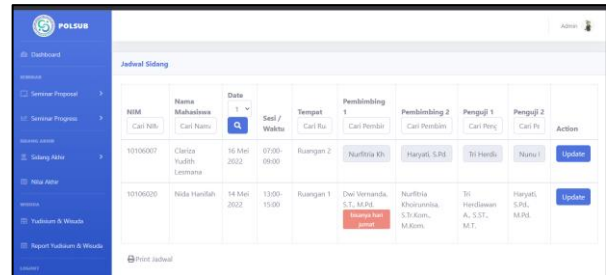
POLSUB

Dashboard

SEMINAR

Seminar Proposal

Seminar Progress

SIDANG AKHIR

Sidang Akhir

Nilai Akhir

WISUDA

Yudisium & Wisuda

Report Yudisium & Wisuda

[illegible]

Admin

Jadwal Sidang

| NIM | Nama Mahasiswa | Date | Sesi / Waktu | Tempat | Pembimbing 1 | Pembimbing 2 | Penguji 1 | Penguji 2 | Action |
|---|---|---|---|---|---|---|---|---|---|
| Cari NIM | Cari Nama | 1 | | Cari Ru | Cari Pembim | Cari Pembim | Cari Peng | Cari Pe | |
| 10106007 | Clariza Yudith Lesmana | 16 Mei 2022 | 07:00-09:00 | Ruangan 2 | Nurfitria Kh | Haryati, S.Pd. | Tri Herdi | Nunu | Update |
| 10106020 | Nida Hanifah | 14 Mei 2022 | 13:00-15:00 | Ruangan 1 | Dwi Vernanda, S.T., M.Pd. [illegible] | Nurfitria Khoirunnisa, S.Tr.Kom., M.Kom. | Tri Herdiawan A., S.ST., M.T. | Haryati, S.Pd., M.Pd. | Update |

Print Jadwal